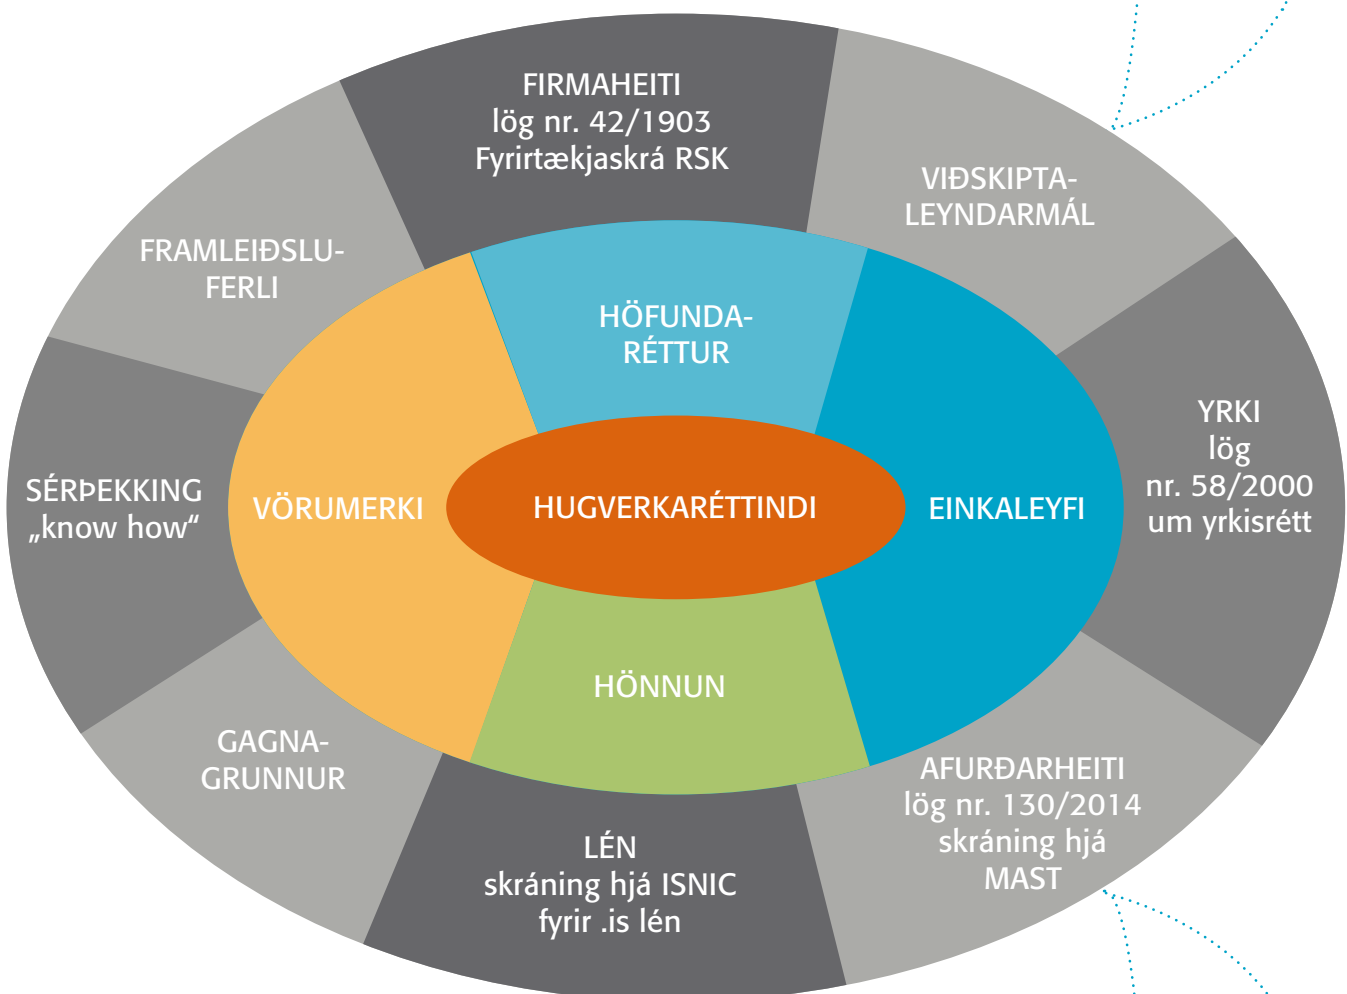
FIRMAHEITI
lög nr. 42/1903
Fyrirtækjaskrá RSK

VIÐSKIPTA-LEYNDARMÁL

FRAMLEIÐSLU-FERLI

HÖFUNDA-RÉTTUR

YRKI
lög
nr. 58/2000
um yrkisrétt

SÉRÞEKKING
„know how“

VÖRUMERKI

HUGVERKARÉTTINDI

EINKALEYFI

HÖNNUN

GAGNA-GRUNNUR

AFURÐARHEITI
lög nr. 130/2014
skráning hjá
MAST

LÉN
skráning hjá ISNIC
fyrir .is lén